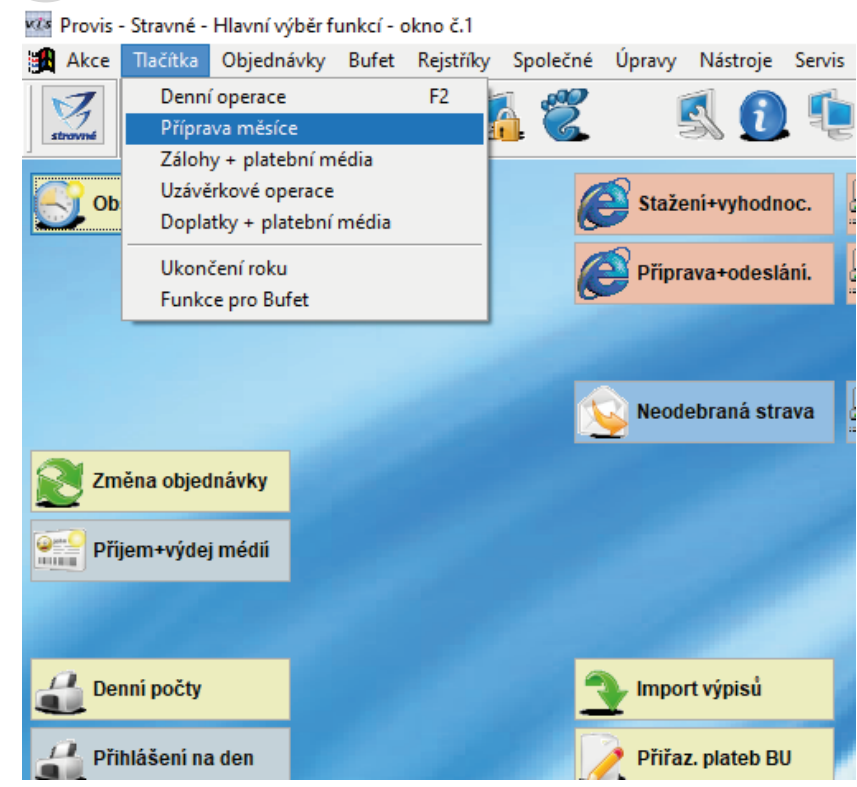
vcs Provis - Stravné - Hlavní výběr funkcí - okno č.1

Akce Tlačítka Objednávky Bufet Rejstříky Společné Úpravy Nástroje Servis

stravné

Denní operace F2
Příprava měsíce
Zálohy + platební média
Uzávěrkové operace
Doplatky + platební média
Ukončení roku
Funkce pro Bufet

Ob

Stažení+vyhodnoc.

Příprava+odeslání.

Neodebraná strava

Změna objednávky

Příjem+výdej médií

Denní počty

Import výpisů

Přihlášení na den

Přiřaz. plateb BU